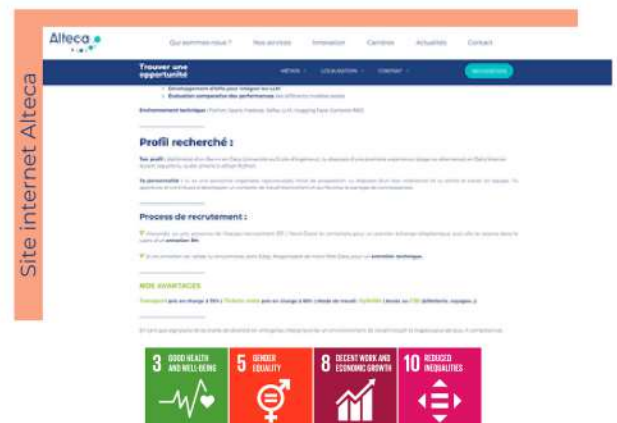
Site internet Alteca

Alteca

Qui sommes-nous ? Nos services Innovation Carrières Actualités Contact

Trouver une opportunité

MÉTIER LOCALISATION CONTRAT

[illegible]

Environnement technique : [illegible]

Profil recherché :

Ton profil : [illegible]

Ta personnalité : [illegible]

Process de recrutement :

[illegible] entretien RH.

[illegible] entretien technique.

NOS AVANTAGES

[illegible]

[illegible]

3 GOOD HEALTH AND WELL-BEING

5 GENDER EQUALITY

8 DECENT WORK AND ECONOMIC GROWTH

10 REDUCED INEQUALITIES